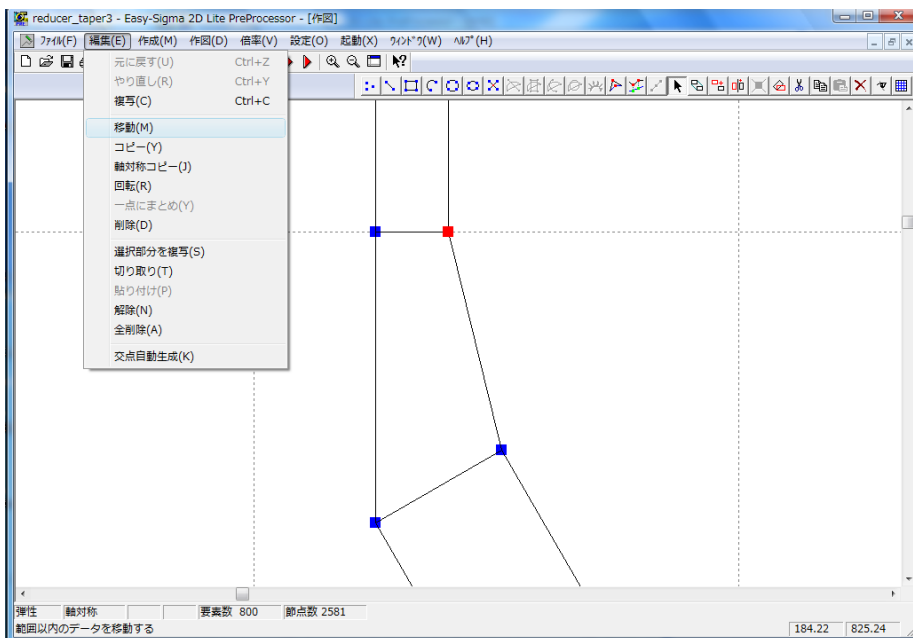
reducer_taper3 - Easy-Sigma 2D Lite PreProcessor - [作図]

ﾌｧｲﾙ(F) 編集(E) 作成(M) 作図(D) 倍率(V) 設定(O) 起動(X) ｳｨﾝﾄﾞｳ(W) ﾍﾙﾌﾟ(H)

元に戻す(U) Ctrl+Z
やり直し(R) Ctrl+Y
複写(C) Ctrl+C
移動(M)
コピー(Y)
軸対称コピー(J)
回転(R)
一点にまとめ(Y)
削除(D)
選択部分を複写(S)
切り取り(T)
貼り付け(P)
解除(N)
全削除(A)
交点自動生成(K)

弾性 | 軸対称 | | | 要素数 800 | 節点数 2581
範囲以内のデータを移動する | 184.22 | 825.24